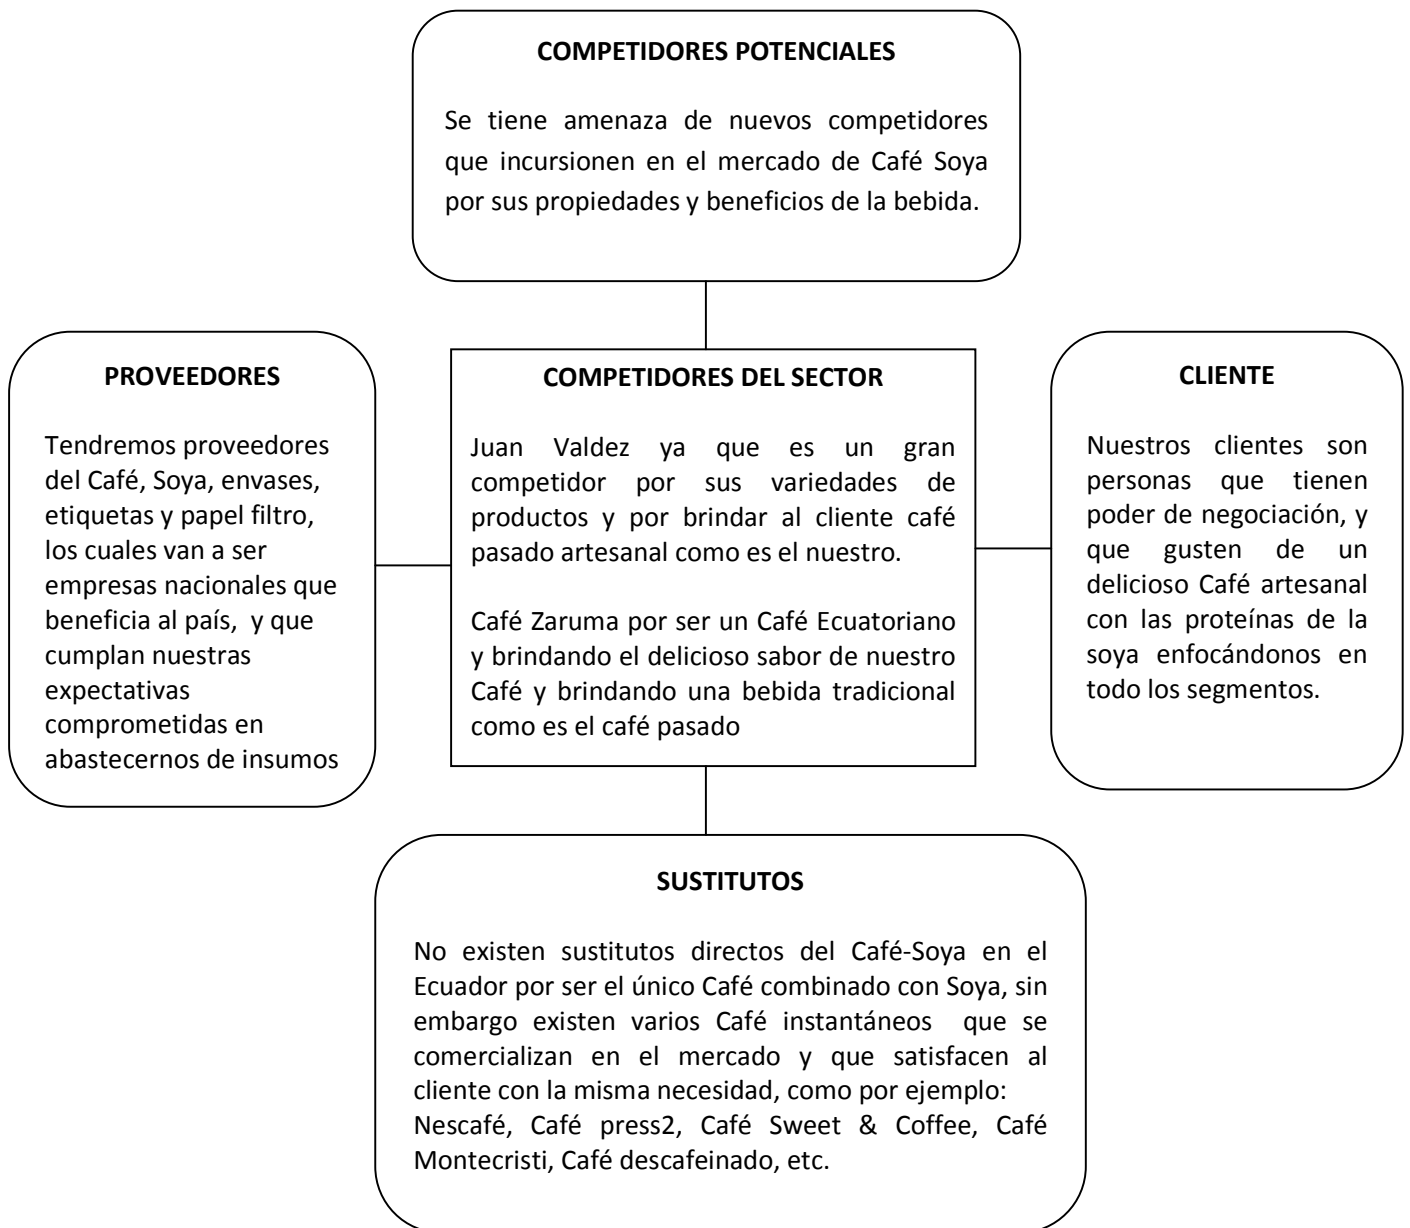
COMPETIDORES POTENCIALES

Se tiene amenaza de nuevos competidores que incursionen en el mercado de Café Soya por sus propiedades y beneficios de la bebida.

PROVEEDORES

Tendremos proveedores del Café, Soya, envases, etiquetas y papel filtro, los cuales van a ser empresas nacionales que beneficia al país, y que cumplan nuestras expectativas comprometidas en abastecernos de insumos

COMPETIDORES DEL SECTOR

Juan Valdez ya que es un gran competidor por sus variedades de productos y por brindar al cliente café pasado artesanal como es el nuestro.

Café Zaruma por ser un Café Ecuatoriano y brindando el delicioso sabor de nuestro Café y brindando una bebida tradicional como es el café pasado

CLIENTE

Nuestros clientes son personas que tienen poder de negociación, y que gusten de un delicioso Café artesanal con las proteínas de la soya enfocándonos en todo los segmentos.

SUSTITUTOS

No existen sustitutos directos del Café-Soya en el Ecuador por ser el único Café combinado con Soya, sin embargo existen varios Café instantáneos que se comercializan en el mercado y que satisfacen al cliente con la misma necesidad, como por ejemplo: Nescafé, Café press2, Café Sweet & Coffee, Café Montecristi, Café descafeinado, etc.